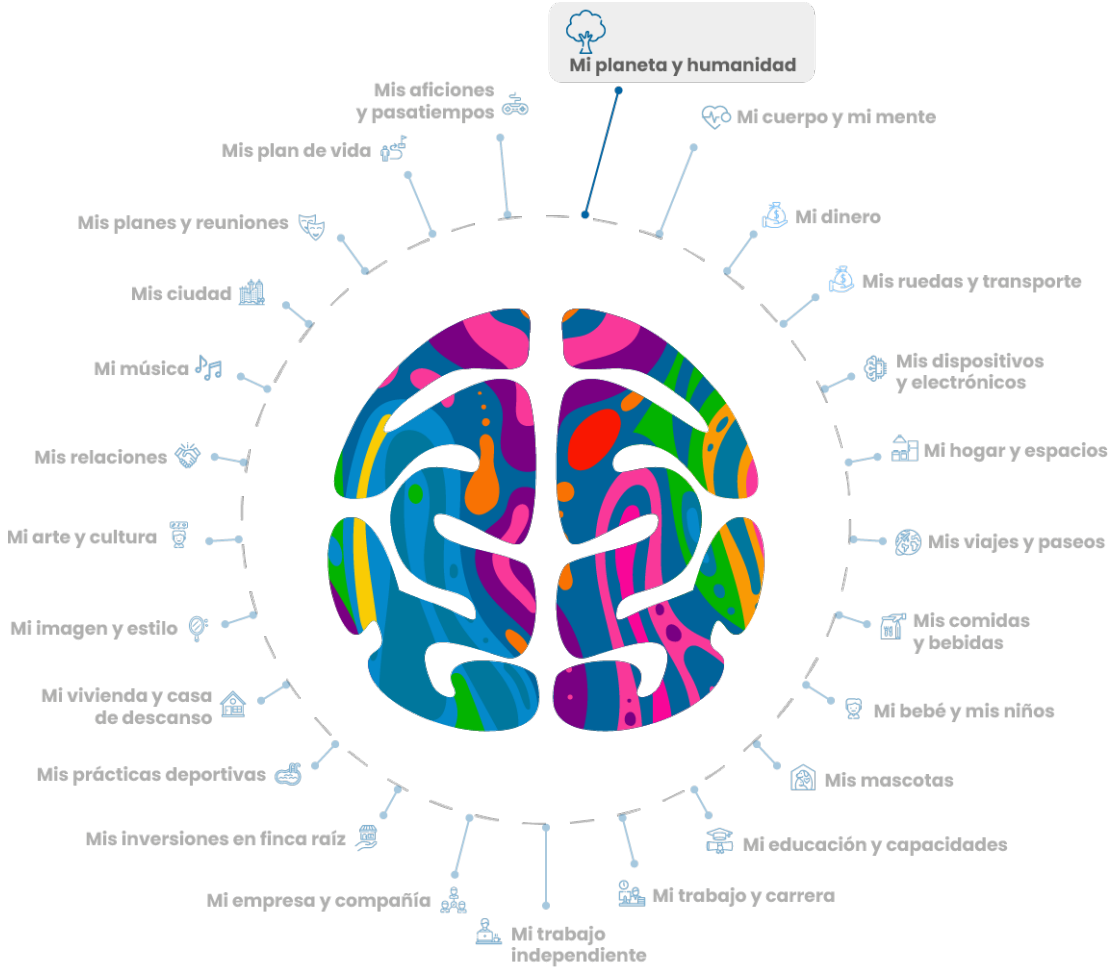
Mi planeta y humanidad

Mi cuerpo y mi mente

Mi dinero

Mis ruedas y transporte

Mis dispositivos y electrónicos

Mi hogar y espacios

Mis viajes y paseos

Mis comidas y bebidas

Mi bebé y mis niños

Mis mascotas

Mi educación y capacidades

Mi trabajo y carrera

Mi trabajo independiente

Mi empresa y compañía

Mis inversiones en finca raíz

Mis prácticas deportivas

Mi vivienda y casa de descanso

Mi imagen y estilo

Mi arte y cultura

Mis relaciones

Mi música

Mis ciudad

Mis planes y reuniones

Mis plan de vida

Mis aficiones y pasatiempos